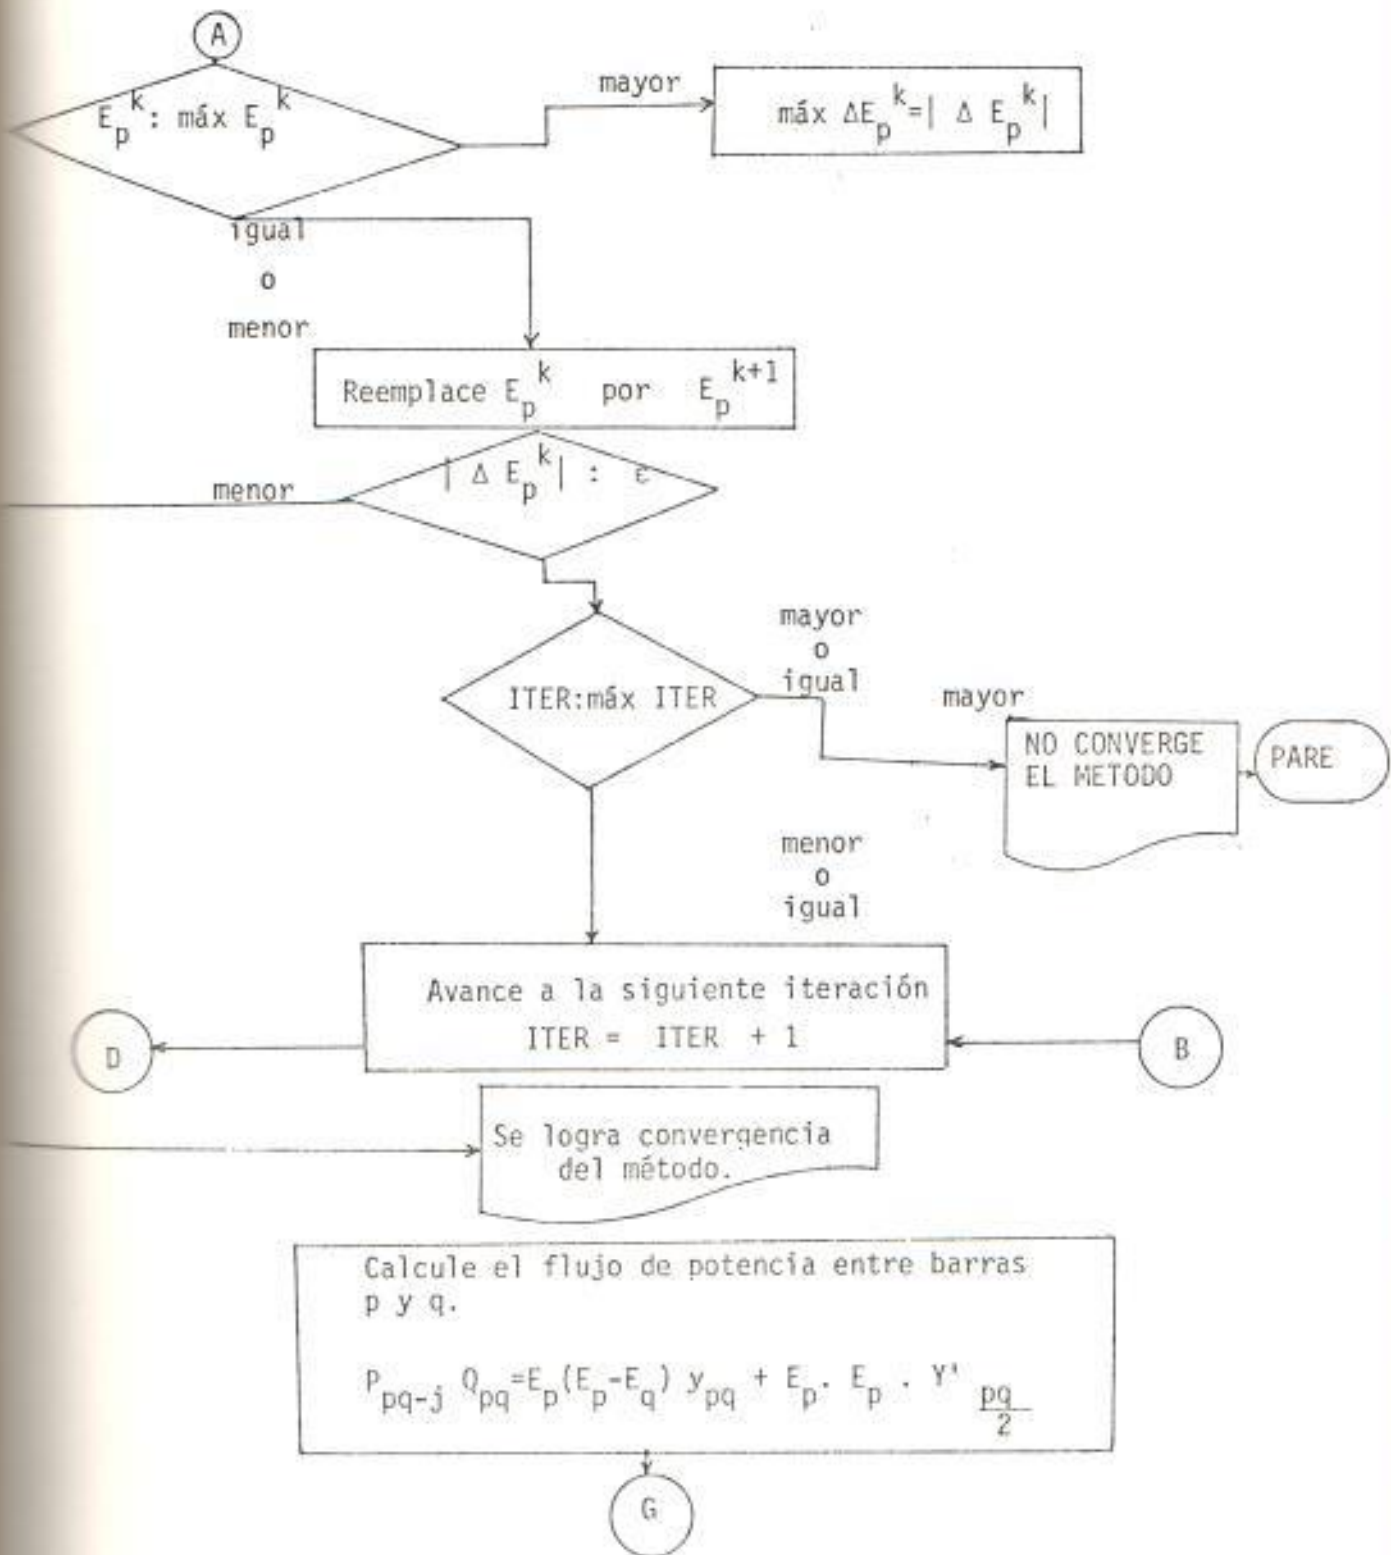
A

$E_p^k$: máx $E_p^k$

mayor

máx $\Delta E_p^k = |\Delta E_p^k|$

igual
o
menor

Reemplace $E_p^k$ por $E_p^{k+1}$

$|\Delta E_p^k| : \varepsilon$

menor

mayor
o
igual

ITER:máx ITER

mayor

NO CONVERGE EL METODO

PARE

menor
o
igual

Avance a la siguiente iteración
ITER = ITER + 1

D

B

Se logra convergencia del método.

Calcule el flujo de potencia entre barras p y q.

$P_{pq-j} Q_{pq} = E_p (E_p - E_q) y_{pq} + E_p . E_p . Y' \frac{pq}{2}$

G